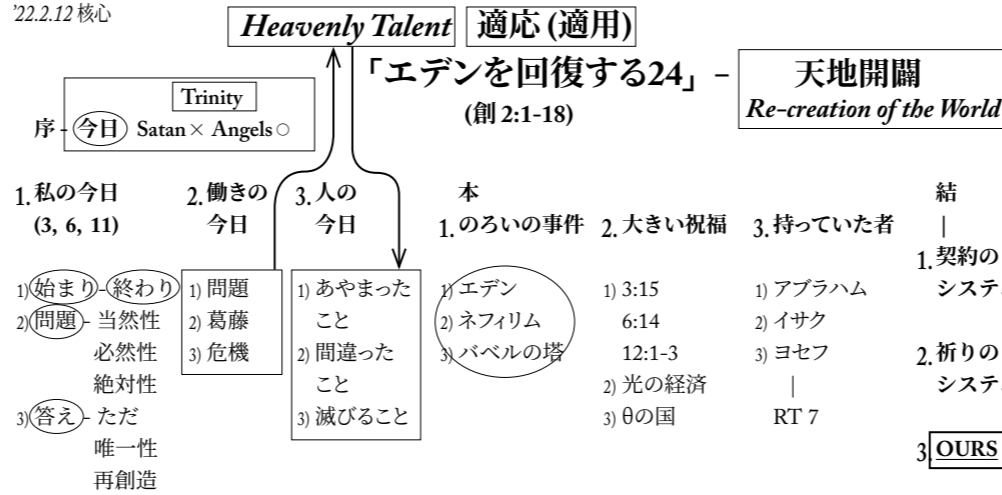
'22.2.12 核心

Heavenly Talent 適応 (適用)

「エデンを回復する24」 - 天地開闢 Re-creation of the World

(創 2:1-18)

序 - 今日 Trinity Satan × Angels ○

1. 私の今日 (3, 6, 11)

1) 始まり - 終わり
2) 問題 - 当然性
必然性
絶対性
3) 答え - ただ
唯一性
再創造

2. 働きの今日

1) 問題
2) 葛藤
3) 危機

3. 人の今日

1) あやまったこと
2) 間違ったこと
3) 滅びること

本

1. のろいの事件

1) エデン
2) ネフィリム
3) バベルの塔

2. 大きい祝福

1) 3:15
6:14
12:1-3
2) 光の経済
3) θの国

3. 持っていた者

1) アブラハム
2) イサク
3) ヨセフ
|
RT 7

結
|
1. 契約のシステ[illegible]

2. 祈りのシステ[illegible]

3. OURS